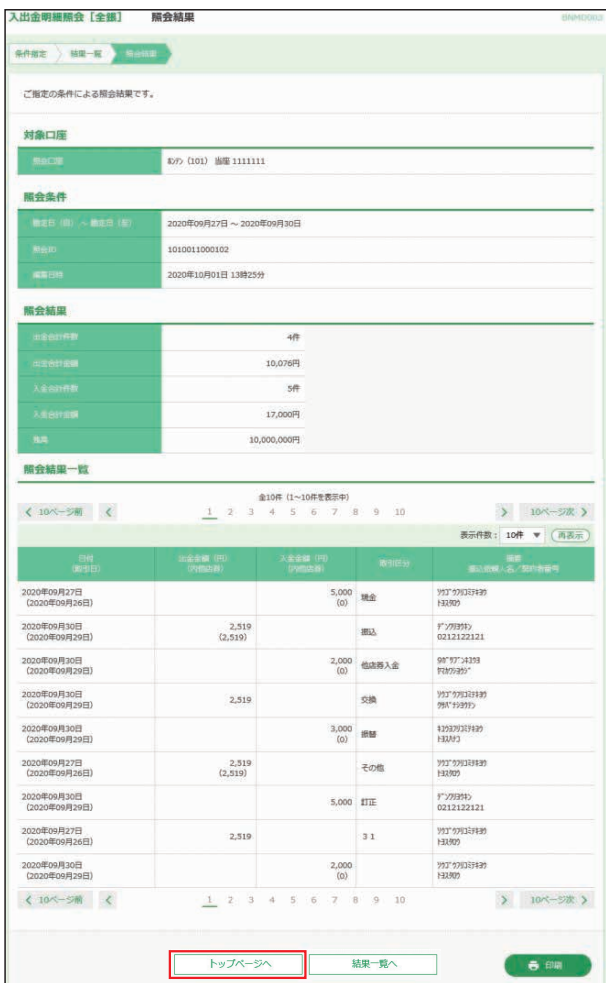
入出金明細照会［全額］　照会結果　BNMD002

条件指定　結果一覧　照会結果

ご指定の条件による照会結果です。

対象口座

| 照会口座 | ﾎﾝﾃﾝ (101) 当座 1111111 |
|---|---|

照会条件

| 勘定日（照）～勘定日（至） | 2020年09月27日 ～ 2020年09月30日 |
|---|---|
| 照会ID | 1010011000102 |
| 編集日時 | 2020年10月01日 13時25分 |

照会結果

| 出金合計件数 | 4件 |
|---|---|
| 出金合計金額 | 10,076円 |
| 入金合計件数 | 5件 |
| 入金合計金額 | 17,000円 |
| 残高 | 10,000,000円 |

照会結果一覧

全10件（1～10件を表示中）

< 10ページ前　<　1 2 3 4 5 6 7 8 9 10　>　10ページ次 >

表示件数：10件 ▼　再表示

| 日付（勘定日） | 出金金額（円）（内他店券） | 入金金額（円）（内他店券） | 取引区分 | 摘要 振込依頼人名／契約者番号 |
|---|---|---|---|---|
| 2020年09月27日（2020年09月26日） | | 5,000（0） | 現金 | ｿｳｺﾞｳｶｲﾊﾂｼﾃﾝｶﾞｲ ﾄｳｽﾀﾛｳ |
| 2020年09月30日（2020年09月29日） | 2,519（2,519） | | 振込 | ﾃﾞﾝﾜﾘﾖｳｷﾝ 0212122121 |
| 2020年09月30日（2020年09月29日） | | 2,000（0） | 他店券入金 | ﾀﾞｲｶﾞｸｼﾞﾕｹﾝｶﾞｸ ﾀﾞｲｶﾞｸﾀﾞｲｶﾞｸ |
| 2020年09月30日（2020年09月29日） | 2,519 | | 交換 | ｿｳｺﾞｳｶｲﾊﾂｼﾃﾝｶﾞｲ ｸﾗﾊﾞｼﾀﾛｳ |
| 2020年09月30日（2020年09月29日） | | 3,000（0） | 振替 | ｷﾖｳｺｳｶｲﾊﾂｼﾃﾝｶﾞｲ ﾄｳｽﾀﾛｳ |
| 2020年09月27日（2020年09月26日） | 2,519（2,519） | | その他 | ｿｳｺﾞｳｶｲﾊﾂｼﾃﾝｶﾞｲ ﾄｳｽﾀﾛｳ |
| 2020年09月30日（2020年09月29日） | | 5,000 | 訂正 | ﾃﾞﾝﾜﾘﾖｳｷﾝ 0212122121 |
| 2020年09月27日（2020年09月26日） | 2,519 | | 31 | ｿｳｺﾞｳｶｲﾊﾂｼﾃﾝｶﾞｲ ﾄｳｽﾀﾛｳ |
| 2020年09月30日（2020年09月29日） | | 2,000（0） | | ｿｳｺﾞｳｶｲﾊﾂｼﾃﾝｶﾞｲ ﾄｳｽﾀﾛｳ |

< 10ページ前　<　1 2 3 4 5 6 7 8 9 10　>　10ページ次 >

トップページへ　結果一覧へ　印刷